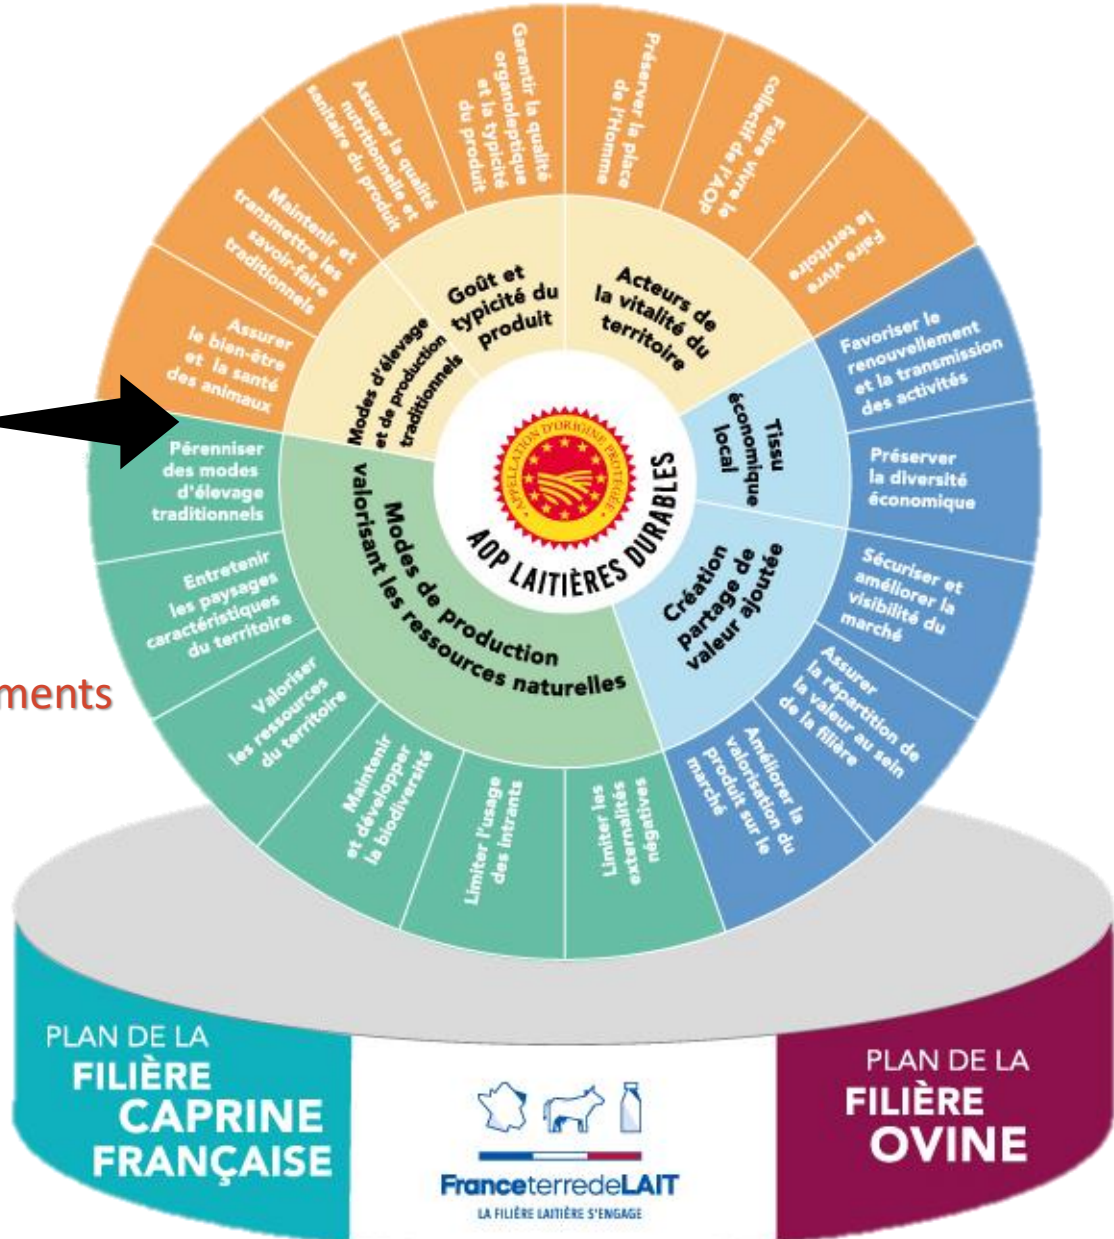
Assurer la qualité nutritionnelle et sanitaire du produit

Garantir la qualité organoleptique et la typicité du produit

Préserver la place de l'Homme

Faire vivre le collectif de l'AOP

Faire vivre le territoire

Maintenir et transmettre les savoir-faire traditionnels

Assurer le bien-être et la santé des animaux

Modes d'élevage et de production traditionnels

Goût et typicité du produit

Acteurs de la vitalité du territoire

Favoriser le renouvellement et la transmission des activités

Tissu économique local

Préserver la diversité économique

APPELLATION D'ORIGINE PROTÉGÉE

AOP LAITIÈRES DURABLES

Pérenniser des modes d'élevage traditionnels

Modes de production valorisant les ressources naturelles

Création partage de valeur ajoutée

Sécuriser et améliorer la visibilité du marché

Entretenir les paysages caractéristiques du territoire

ments

Valoriser les ressources du territoire

Maintenir et développer la biodiversité

Limiter l'usage des intrants

Limiter les externalités négatives

Améliorer la valorisation du produit sur le marché

Assurer la répartition de la valeur au sein de la filière

PLAN DE LA FILIÈRE CAPRINE FRANÇAISE

FranceterredeLAIT
LA FILIÈRE LAITIÈRE S'ENGAGE

PLAN DE LA FILIÈRE OVINE